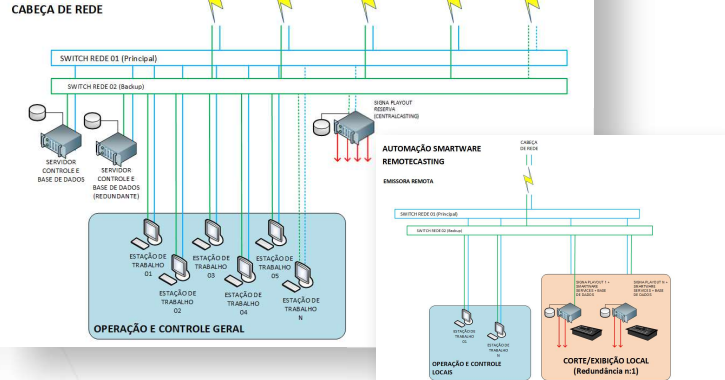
CABEÇA DE REDE

SWITCH REDE 01 (Principal)

SWITCH REDE 02 (Backup)

SERVIDOR CONTROLE E BASE DE DADOS

SERVIDOR CONTROLE E BASE DE DADOS (REDUNDANTE)

SIGNA PLAYOUT RESERVA (CENTRALCASTING)

ESTAÇÃO DE TRABALHO 01

ESTAÇÃO DE TRABALHO 02

ESTAÇÃO DE TRABALHO 03

ESTAÇÃO DE TRABALHO 04

ESTAÇÃO DE TRABALHO 05

ESTAÇÃO DE TRABALHO N

OPERAÇÃO E CONTROLE GERAL

AUTOMAÇÃO SMARTWARE REMOTECASTING

CABEÇA DE REDE

EMISSORA REMOTA

SWITCH REDE 01 (Principal)

SWITCH REDE 02 (Backup)

ESTAÇÃO DE TRABALHO 01

ESTAÇÃO DE TRABALHO N

OPERAÇÃO E CONTROLE LOCAIS

SIGNA PLAYOUT 1 + SMARTWARE SERVICES + BASE DE DADOS

SIGNA PLAYOUT N + SMARTWARE SERVICES + BASE DE DADOS

CORTE/EXIBIÇÃO LOCAL (Redundância n:1)